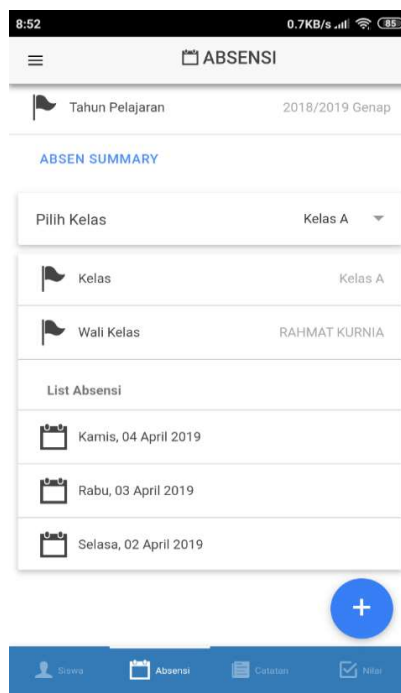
8:52 0.7KB/s 85

ABSENSI

Tahun Pelajaran 2018/2019 Genap

ABSEN SUMMARY

Pilih Kelas Kelas A

Kelas Kelas A

Wali Kelas RAHMAT KURNIA

List Absensi

Kamis, 04 April 2019

Rabu, 03 April 2019

Selasa, 02 April 2019

+

Siswa Absensi Catatan Nilai